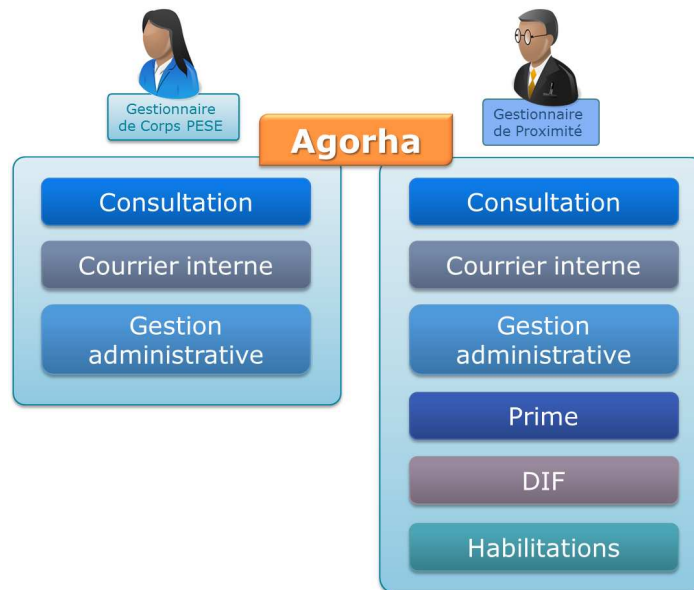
Gestionnaire de Corps PESE

Gestionnaire de Proximité

Agorha

Consultation

Courrier interne

Gestion administrative

Consultation

Courrier interne

Gestion administrative

Prime

DIF

Habilitations